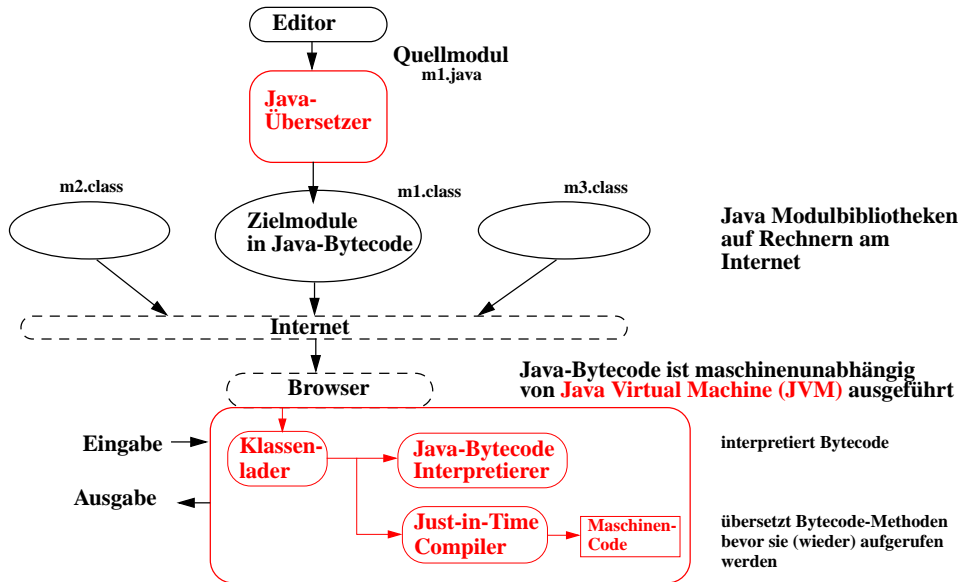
Editor

Quellmodul
m1.java

Java-Übersetzer

m2.class

m1.class

m3.class

Zielmodule in Java-Bytecode

Java Modulbibliotheken auf Rechnern am Internet

Internet

Java-Bytecode ist maschinenunabhängig von Java Virtual Machine (JVM) ausgeführt

Browser

Eingabe

Ausgabe

Klassenlader

Java-Bytecode Interpretierer

interpretiert Bytecode

Just-in-Time Compiler

Maschinen-Code

übersetzt Bytecode-Methoden bevor sie (wieder) aufgerufen werden